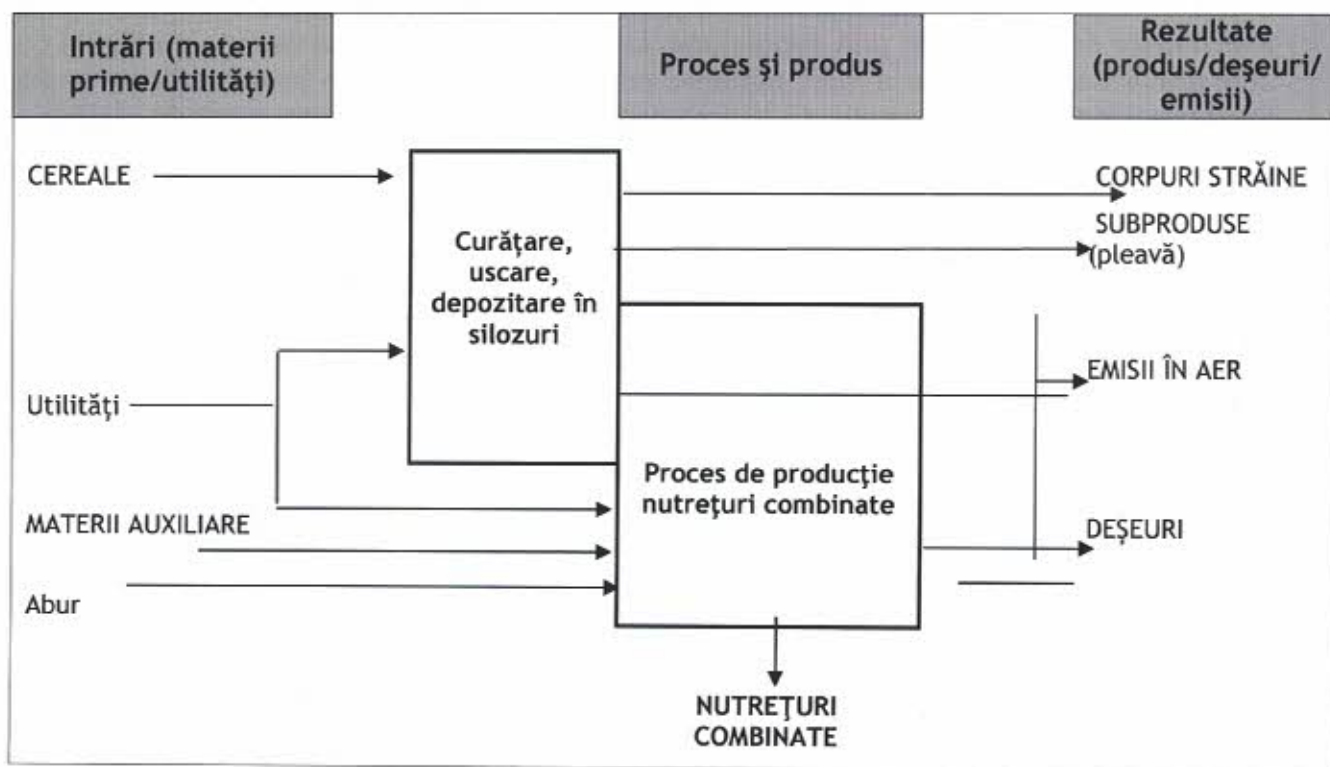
Intrări (materii prime/utilităţi)

Proces şi produs

Rezultate (produs/deşeuri/ emisii)

CEREALE

Curăţare, uscare, depozitare în silozuri

CORPURI STRĂINE

SUBPRODUSE (pleavă)

Utilităţi

EMISII ÎN AER

Proces de producţie nutreţuri combinate

MATERII AUXILIARE

DEŞEURI

Abur

NUTREŢURI COMBINATE